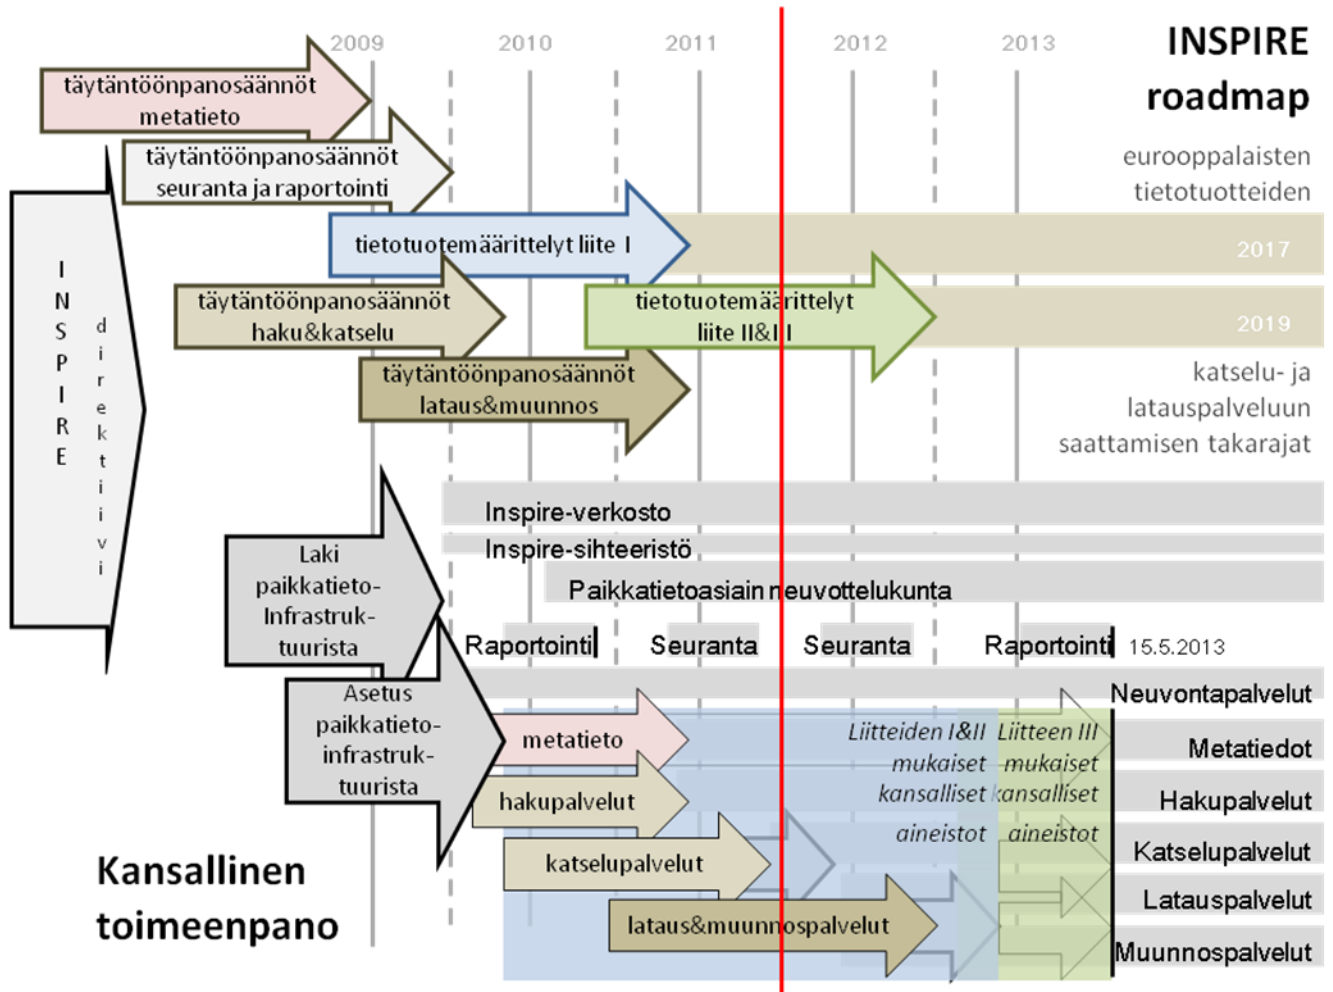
2009 2010 2011 2012 2013

INSPIRE roadmap

täytäntöönpanosäännöt metatieto

täytäntöönpanosäännöt seuranta ja raportointi

eurooppalaisten tietotuotteiden

tietotuotemäärittelyt liite I

2017

INSPIRE

direktiivi

täytäntöönpanosäännöt haku&katselu

tietotuotemäärittelyt liite II&III

2019

täytäntöönpanosäännöt lataus&muunnos

katselu- ja latauspalveluun saattamisen takarajat

Inspire-verkosto

Inspire-sihteeristö

Laki paikkatieto-Infrastruk-tuurista

Paikkatietoasiain neuvottelukunta

Raportointi Seuranta Seuranta Raportointi 15.5.2013

Asetus paikkatieto-infrastruk-tuurista

Neuvontapalvelut

metatieto

Liitteiden I&II mukaiset kansalliset aineistot

Liitteen III mukaiset kansalliset aineistot

Metatiedot

hakupalvelut

Hakupalvelut

katselupalvelut

Katselupalvelut

Kansallinen toimeenpano

Latauspalvelut

lataus&muunnospalvelut

Muunnospalvelut